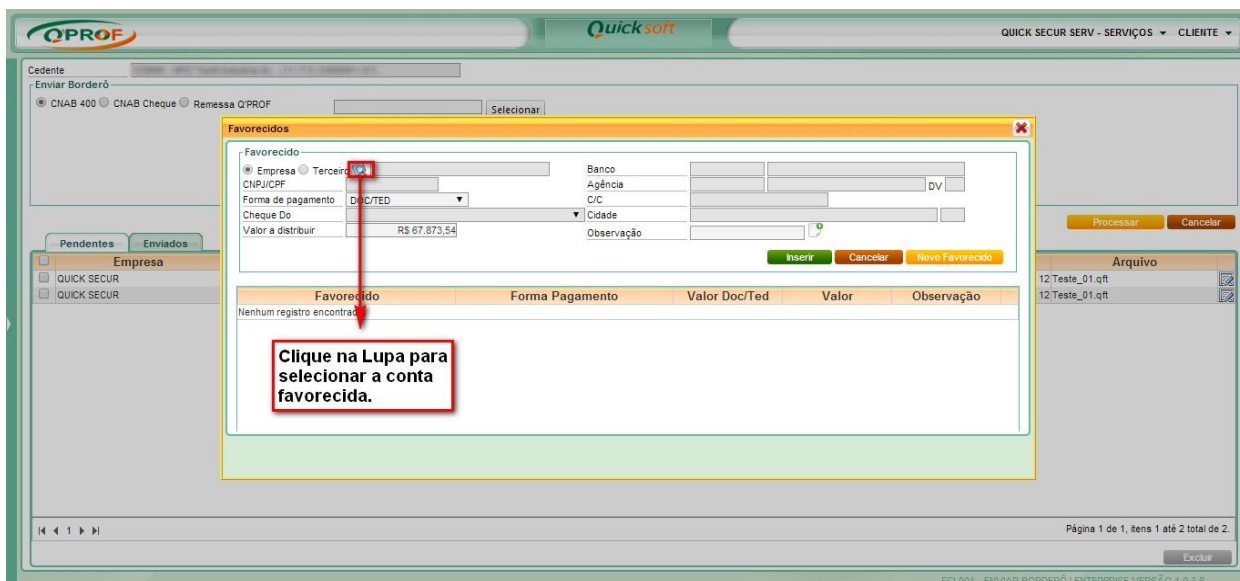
QPROF

Quicksoft

QUICK SECUR SERV - SERVIÇOS ▾ CLIENTE ▾

Cedente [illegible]

Enviar Borderô

CNAB 400 CNAB Cheque Remessa Q'PROF

Selecionar

Favorecidos

Favorecido

Empresa Terceiro

CNPJ/CPF

Forma de pagamento DOC/TED

Cheque Do

Valor a distribuir R$ 67.873,54

Banco

Agência DV

C/C

Cidade

Observação

Inserir Cancelar Novo Favorecido

| Favorecido | Forma Pagamento | Valor Doc/Ted | Valor | Observação |
|---|---|---|---|---|
| Nenhum registro encontrado | | | | |

Clique na Lupa para selecionar a conta favorecida.

Processar Cancelar

Pendentes Enviados

Empresa

QUICK SECUR

QUICK SECUR

Arquivo

12 Teste_01.qft

12 Teste_01.qft

Página 1 de 1, itens 1 até 2 total de 2.

Excluir

ECL001 - ENVIAR BORDERÔ | ENTERPRISE VERSÃO 1.0.2.5